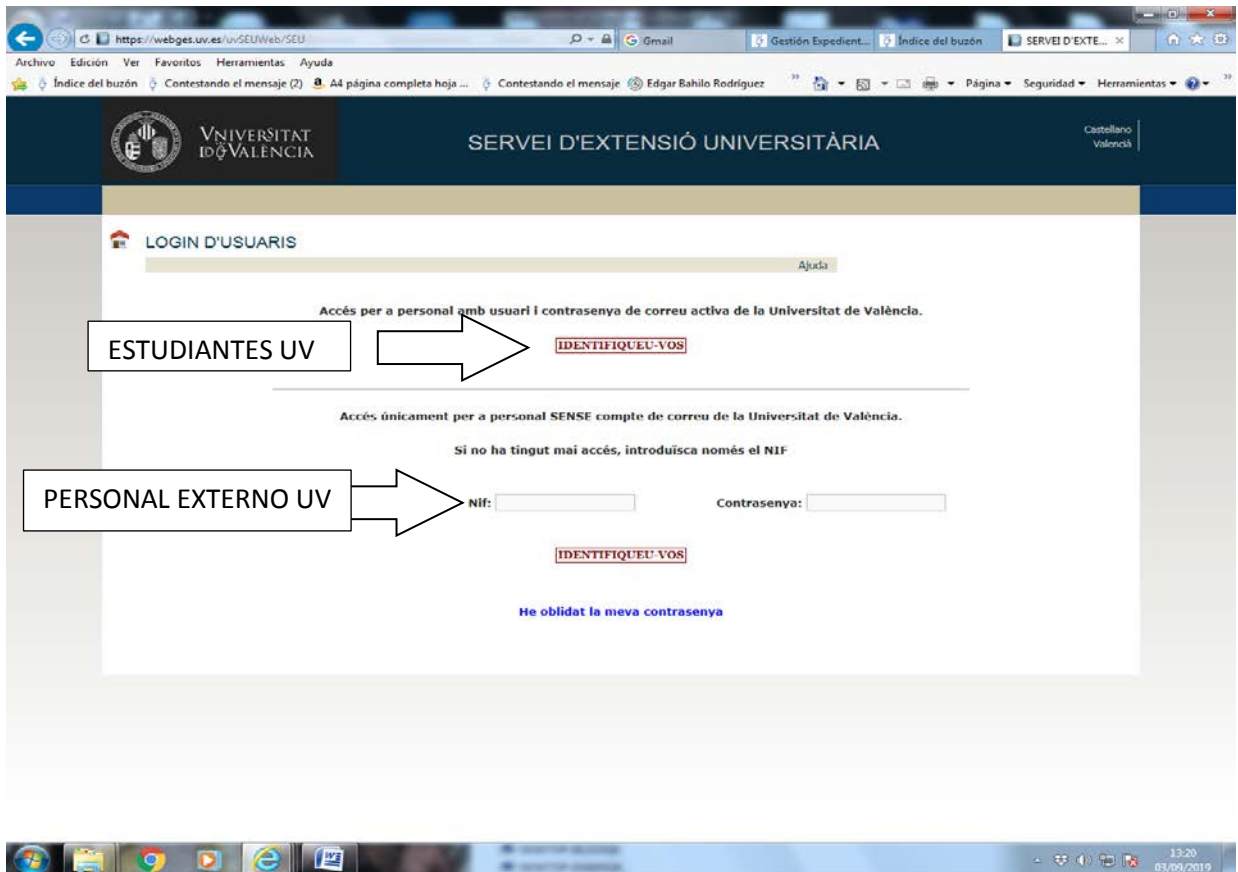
https://webges.uv.es/uvSEUWeb/SEU
Gmail
Gestión Expedient...
Índice del buzón
SERVEI D'EXTE...

Archivo Edición Ver Favoritos Herramientas Ayuda
Índice del buzón Contestando el mensaje (2) A4 página completa hoja ... Contestando el mensaje Edgar Bahilo Rodríguez
Página Seguridad Herramientas

VNIVERSITAT ID VALÈNCIA
SERVEI D'EXTENSIÓ UNIVERSITÀRIA
Castellano
Valencià

LOGIN D'USUARIS
Ajuda

Accés per a personal amb usuari i contrasenya de correu activa de la Universitat de València.

ESTUDIANTES UV

IDENTIFIQUEU-VOS

Accés únicament per a personal SENSE compte de correu de la Universitat de València.

Si no ha tingut mai accés, introduïsca només el NIF

PERSONAL EXTERNO UV

Nif:
Contrasenya:

IDENTIFIQUEU-VOS

He oblidat la meva contrasenya

13:20
03/09/2019